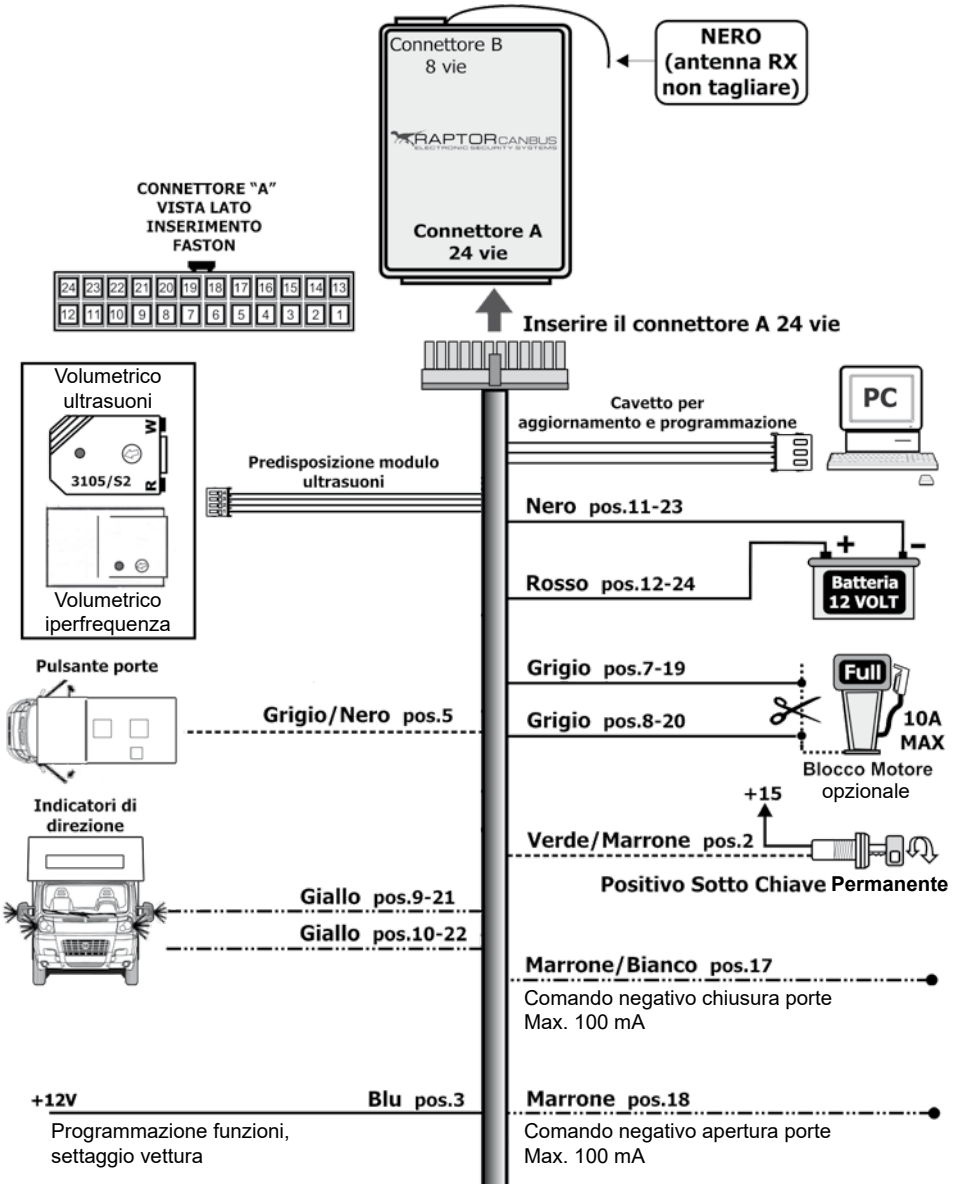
Connettore B
8 vie

NERO
(antenna RX
non tagliare)

RAPTOR CANBUS
ELECTRONIC SECURITY SYSTEMS

Connettore A
24 vie

CONNETTORE "A"
VISTA LATO
INSERIMENTO
FASTON

| 24 | 23 | 22 | 21 | 20 | 19 | 18 | 17 | 16 | 15 | 14 | 13 |
|---|---|---|---|---|---|---|---|---|---|---|---|
| 12 | 11 | 10 | 9 | 8 | 7 | 6 | 5 | 4 | 3 | 2 | 1 |

Inserire il connettore A 24 vie

Volumetrico
ultrasuoni

W
3105/S2
R

Volumetrico
iperfrequenza

PC

Cavetto per
aggiornamento e programmazione

Predisposizione modulo
ultrasuoni

Nero pos.11-23

Rosso pos.12-24

+
-
Batteria
12 VOLT

Pulsante porte

Grigio pos.7-19

Full

Grigio/Nero pos.5

Grigio pos.8-20

10A
MAX

Blocco Motore
opzionale

Indicatori di
direzione

+15

Verde/Marrone pos.2

Positivo Sotto Chiave Permanente

Giallo pos.9-21

Giallo pos.10-22

Marrone/Bianco pos.17

Comando negativo chiusura porte
Max. 100 mA

+12V

Blu pos.3

Marrone pos.18

Programmazione funzioni,
settaggio vettura

Comando negativo apertura porte
Max. 100 mA